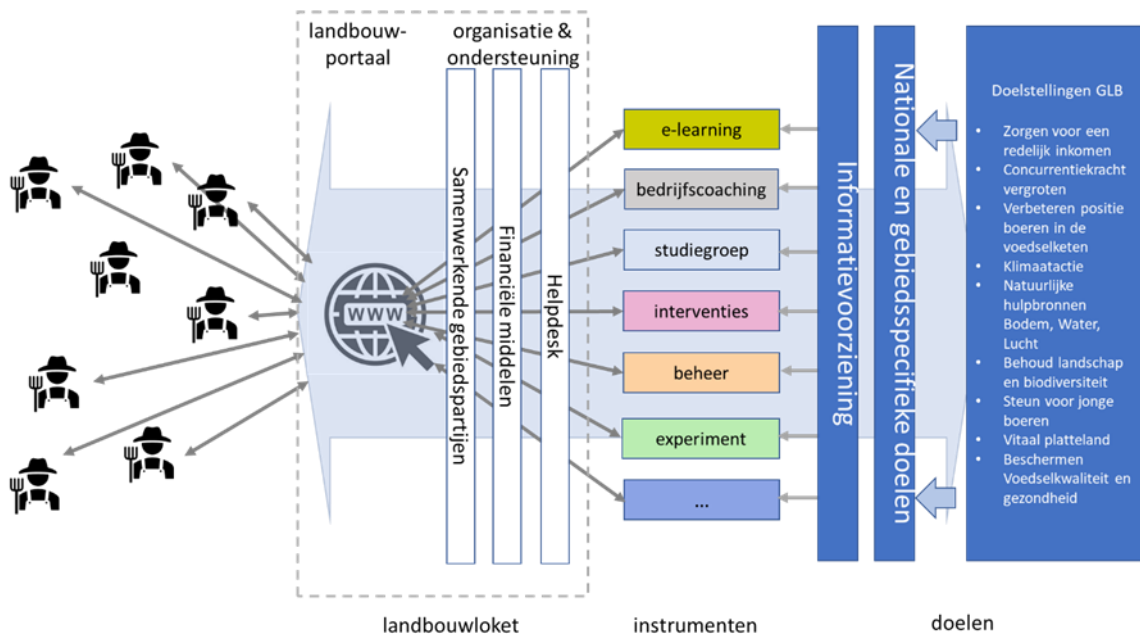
landbouwportaal

organisatie & ondersteuning

Samenwerkende gebiedspartijen

Financiële middelen

Helpdesk

WWW

e-learning

bedrijfscoaching

studiegroep

interventies

beheer

experiment

...

Informatievoorziening

Nationale en gebiedsspecifieke doelen

Doelstellingen GLB

- Zorgen voor een redelijk inkomen
- Concurrentiekracht vergroten
- Verbeteren positie boeren in de voedselketen
- Klimaatactie
- Natuurlijke hulpbronnen Bodem, Water, Lucht
- Behoud landschap en biodiversiteit
- Steun voor jonge boeren
- Vitaal platteland
- Beschermen Voedselkwaliteit en gezondheid

landbouwloket

instrumenten

doelen